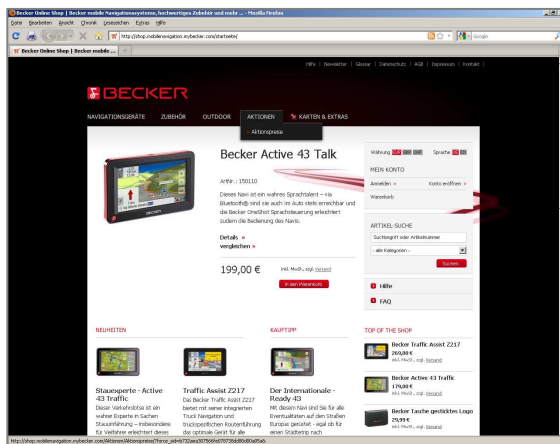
Becker Online Shop | Becker mobile Navigationssysteme, hochwertiges Zubehör und mehr ... - Mozilla Firefox

Datei Bearbeiten Ansicht Chronik Lesezeichen Extras Hilfe

http://shop.mobilenavigation.mybecker.com/startseite/

Google

Becker Online Shop | Becker mobile ...

Hilfe | Newsletter | Glossar | Datenschutz | AGB | Impressum | Kontakt

BECKER

NAVIGATIONSGERÄTE ZUBEHÖR OUTDOOR AKTIONEN KARTEN & EXTRAS

Aktionspreise

Becker Active 43 Talk

Artikr.: 150110

Dieses Navi ist ein wahres Sprachtalent – via Bluetooth® sind sie auch im Auto stets erreichbar und die Becker OneShot Spracherkennung erleichtert zudem die Bedienung des Navis.

Details »
vergleichen »

199,00 €

inkl. MwSt., zzgl. Versand

In den Warenkorb

Währung EUR Sprache

MEIN KONTO

Anmelden » Konto eröffnen »

Warenkorb

ARTIKEL-SUCHE

Suchbegriff oder Artikelnummer

- alle Kategorien -

Suchen

Hilfe

FAQ

NEUHEITEN

KAUFTIPP

TOP OF THE SHOP

Stauexperte - Active 43 Traffic

Dieser Verkehrsbrisa ist ein wahrer Experte in Sachen Staueumfahrung – insbesondere für Vielfahrer erleichtert dieses

Traffic Assist Z217

Das Becker Traffic Assist Z217 bietet mit seiner integrierten Truck Navigation und truckspezifischen Routenführung das optimale Gerät für alle

Der Internationale - Ready 43

Mit diesem Navi sind Sie für alle Eventualitäten auf den Straßen Europas gerüstet - egal ob für einen Städtetrip nach

Becker Traffic Assist Z217
269,00 €
inkl. MwSt., zzgl. Versand

Becker Active 43 Traffic
179,00 €
inkl. MwSt., zzgl. Versand

Becker Tasche gestiktes Logo
29,99 €
inkl. MwSt., zzgl. Versand

http://shop.mobilenavigation.mybecker.com/Aktionen/Aktionspreise?force_sid=b732aea3075b6fc67073b8d80d80a85a6